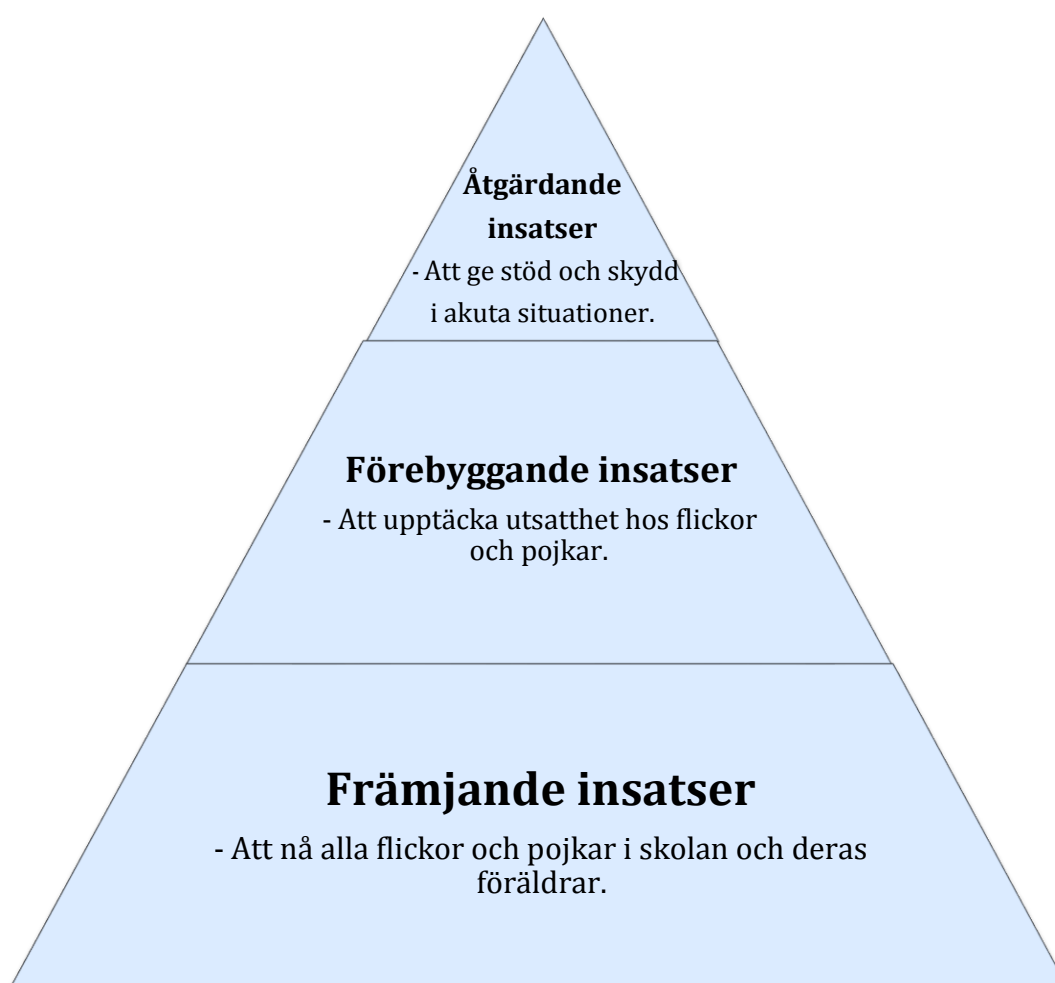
Åtgärdande insatser
- Att ge stöd och skydd i akuta situationer.

Förebyggande insatser
- Att upptäcka utsatthet hos flickor och pojkar.

Främjande insatser
- Att nå alla flickor och pojkar i skolan och deras föräldrar.